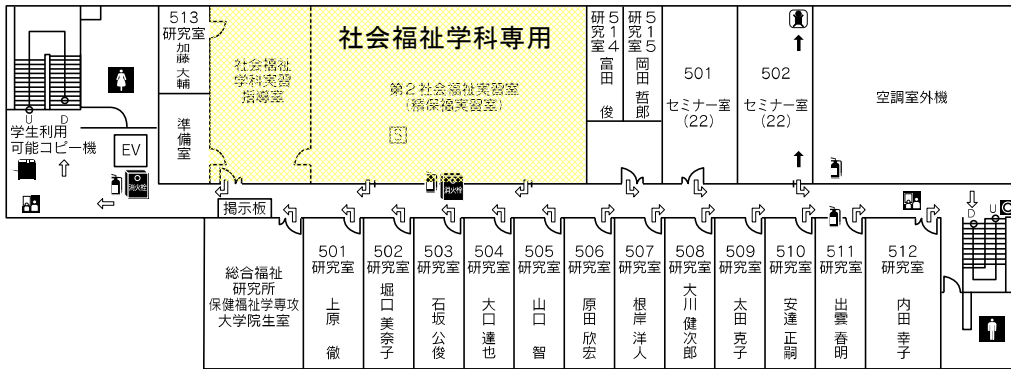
513
研究室
加藤
大輔

社会福祉学科専用

社会福祉学科実習指導室

第２社会福祉実習室
（精保福実習室）

研究室514
富田
俊

研究室515
岡田
哲郎

501
セミナー室
（22）

502
セミナー室
（22）

空調室外機

U D

学生利用可能コピー機

EV

準備室

消火栓

消火栓

掲示板

総合福祉研究所
保健福祉学専攻
大学院生室

501
研究室
上原
徹

502
研究室
堀口
美奈子

503
研究室
石坂
公俊

504
研究室
大口
達也

505
研究室
山口
智

506
研究室
原田
欣宏

507
研究室
根岸
洋人

508
研究室
大川
健次郎

509
研究室
太田
克子

510
研究室
安達
正嗣

511
研究室
出雲
春明

512
研究室
内田
幸子

D U